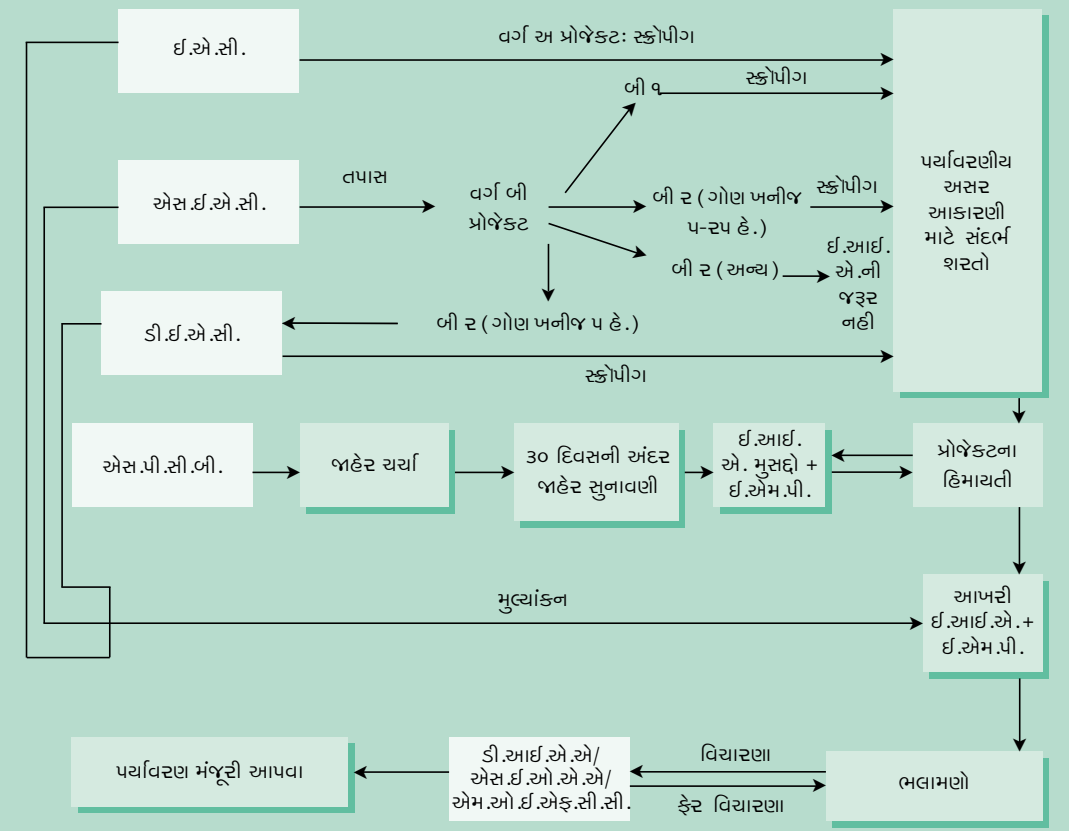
ઈ.એ.સી.

વર્ગ અ પ્રોજેક્ટઃ સ્ક્રોપીગ

બી ૧

સ્ક્રોપીગ

એસ.ઈ.એ.સી.

તપાસ

વર્ગ બી પ્રોજેક્ટ

બી ૨ ( ગોણ ખનીજ ૫-૨૫ હે.)

સ્ક્રોપીગ

બી ૨ ( અન્ય )

ઈ.આઈ. એ.ની જરૂર નહી

પર્યાવરણીય અસર આકારણી માટે સંદર્ભ શરતો

ડી.ઈ.એ.સી.

બી ૨ ( ગોણ ખનીજ ૫ હે.)

સ્ક્રોપીગ

એસ.પી.સી.બી.

જાહેર ચર્ચા

૩૦ દિવસની અંદર જાહેર સુનાવણી

ઈ.આઈ. એ. મુસદ્દો + ઈ.એમ.પી.

પ્રોજેક્ટના હિમાયતી

મુલ્યાંકન

આખરી ઈ.આઈ.એ.+ ઈ.એમ.પી.

પર્યાવરણ મંજૂરી આપવા

ડી.આઈ.એ.એ/ એસ.ઈ.ઓ.એ.એ/ એમ.ઓ.ઈ.એફ.સી.સી.

વિચારણા

ફેર વિચારણા

ભલામણો